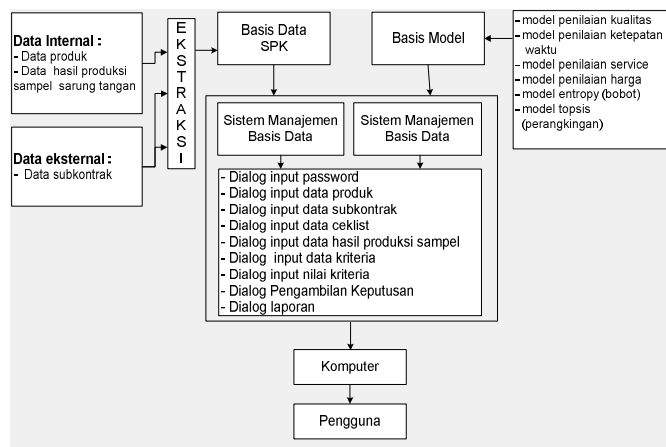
**Data Internal :**
- Data produk
- Data hasil produksi sampel sarung tangan

**Data eksternal :**
- Data subkontrak

E
K
S
T
R
A
K
S
I

Basis Data SPK

Basis Model

- model penilaian kualitas
- model penilaian ketepatan waktu
- model penilaian service
- model penilaian harga
- model entropy (bobot)
- model topsis (perangkingan)

Sistem Manajemen Basis Data

Sistem Manajemen Basis Data

- Dialog input password
- Dialog input data produk
- Dialog input data subkontrak
- Dialog input data ceklist
- Dialog input data hasil produksi sampel
- Dialog input data kriteria
- Dialog input nilai kriteria
- Dialog Pengambilan Keputusan
- Dialog laporan

Komputer

Pengguna